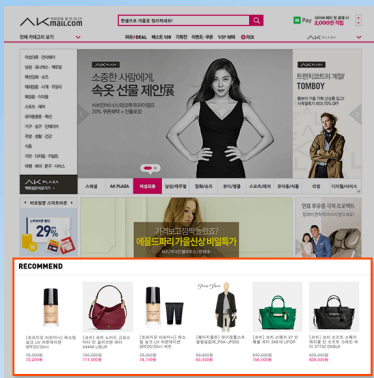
AK mall.com

L.Pay

2,000원

전체 카테고리 보기

AK PLAZA

여성의류 · 언더웨어
남성 · 유니섹스 · 캐주얼
패션잡화 · 슈즈
해외명품 · 시계 · 주얼리
화장품 · 미용
스포츠 · 레저
유아동완구 · 출산
가구 · 침구 · 인테리어
주방용품 · 생활
식품
가전 · 디지털 · 카메라
여행 · 레저 · 공구 · 서비스
도서 · 음반

AK PLAZA

소중한 사람에게,
속옷 선물 제안展

20% 쿠폰할인 + 선물포장

트렌치코트의 계절
TOMBOY

스타일
AK PLAZA
여성의류
남성/캐주얼
잡화/슈즈
뷰티/웰빙
스포츠/레저
유아동/식품
리빙
디지털/서비스

29%

가격보고 깜짝놀랐죠?
애플드파리 가을신상 비밀특가

RECOMMEND

[조르지오 아르마니] 파운데이션
78,000원
72,200원

[코치] ...
690,000원
711,000원

[조르지오 아르마니] ...
78,000원
76,100원

[베라왕] ...
69,000원
65,000원

[코치] ...
840,000원
756,000원

[코치] ...
695,000원
628,000원